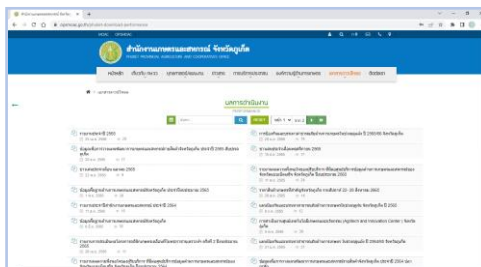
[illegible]

สำนักงานเกษตรและสหกรณ์ จังหวัดภูเก็ต

หน้าหลัก | เกี่ยวกับ สกจ.ภก. | ยุทธศาสตร์/แผนงาน | ข่าวสาร | การบริการประชาชน | ผลงานเด่น/ศูนย์ข้อมูล | เอกสารเผยแพร่ | ติดต่อเรา

เอกสารเผยแพร่

เอกสารเผยแพร่

รายงานประจำปี 2563

ข้อมูลพื้นฐานการเกษตรและการสหกรณ์จังหวัดภูเก็ต ประจำปี 2563

รายงานประจำปีงบประมาณ 2563

ข้อมูลพื้นฐานด้านการเกษตรและสหกรณ์จังหวัดภูเก็ต ประจำปีงบประมาณ 2563

รายงานประจำปีการดำเนินงาน ประจำปี 2564

ข้อมูลพื้นฐานด้านการเกษตรและสหกรณ์ 2564

รายงานการประเมินผลโครงการ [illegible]

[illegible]

รายงานผลการดำเนินงานตามแผนปฏิบัติราชการจังหวัดภูเก็ต ปี 2565

รายงานประจำปีงบประมาณ 2565

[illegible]

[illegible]

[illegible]

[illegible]

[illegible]

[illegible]

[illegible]